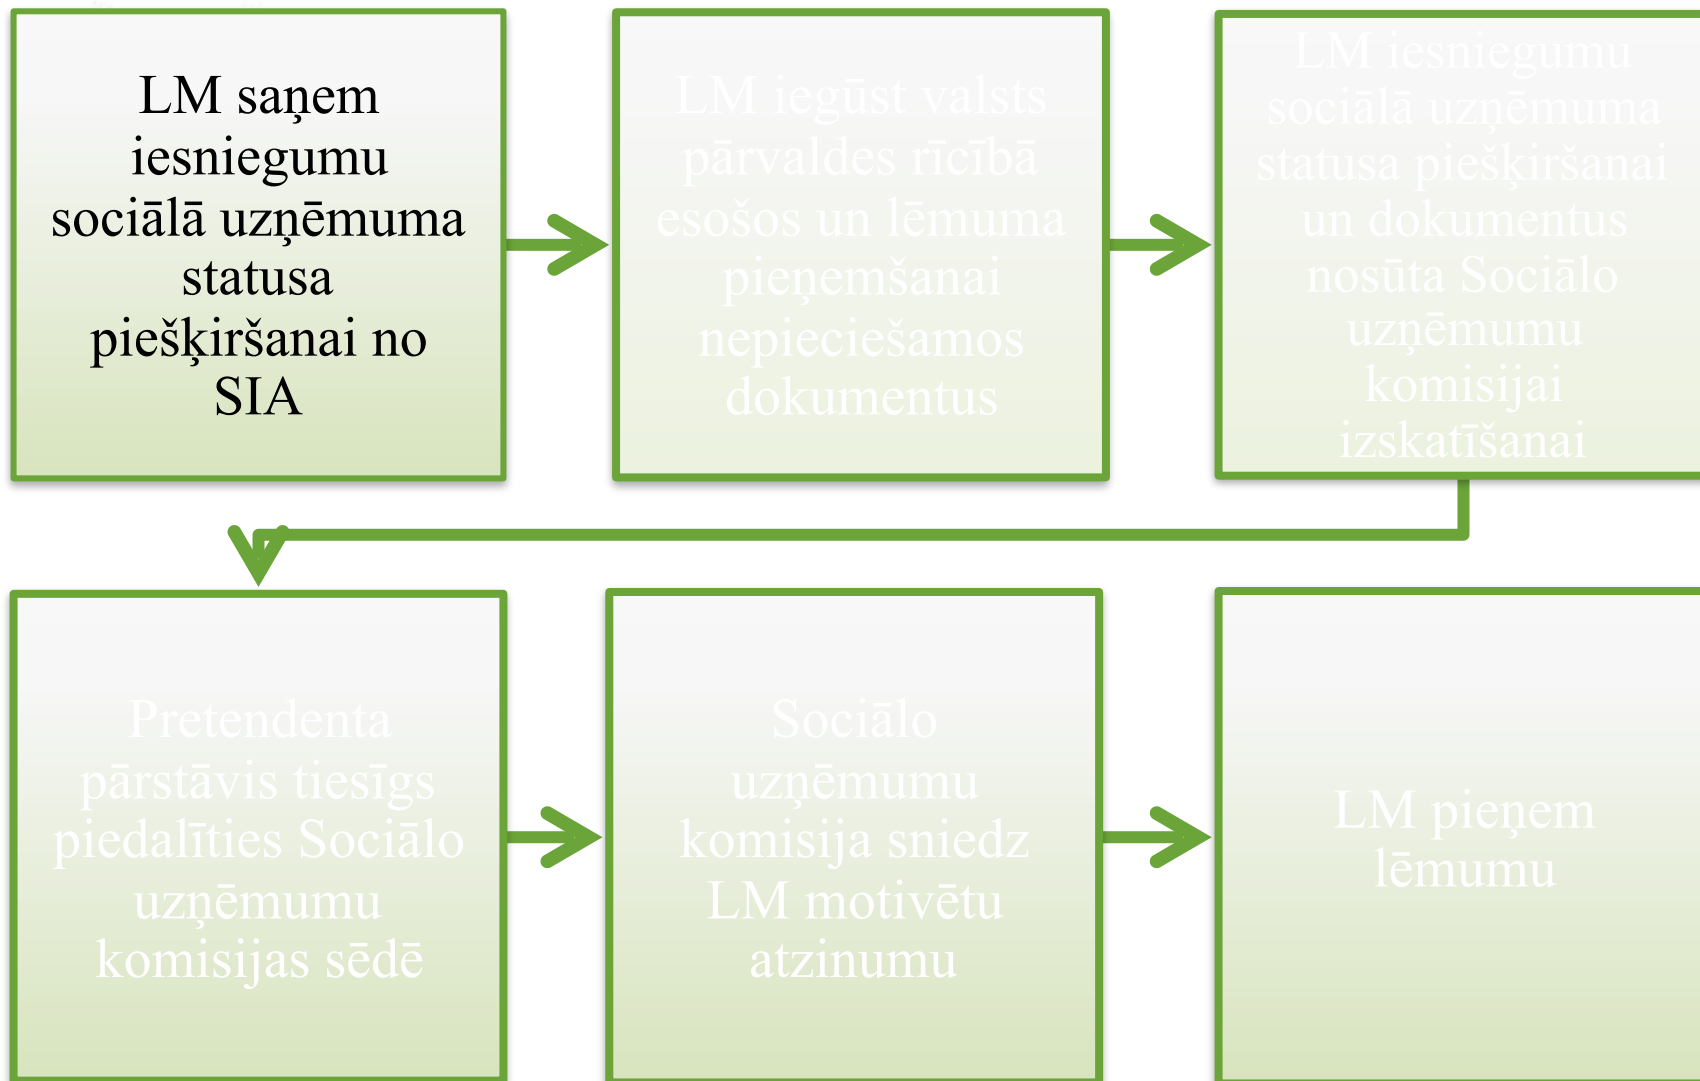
LM saņem iesniegumu sociālā uzņēmuma statusa piešķiršanai no SIA

LM iegūst valsts pārvaldes rīcībā esošos un lēmuma pieņemšanai nepieciešamos dokumentus

LM iesniegumu sociālā uzņēmuma statusa piešķiršanai un dokumentus nosūta Sociālo uzņēmumu komisijai izskatīšanai

Pretendenta pārstāvis tiesīgs piedalīties Sociālo uzņēmumu komisijas sēdē

Sociālo uzņēmumu komisija sniedz LM motivētu atzinumu

LM pieņem lēmumu